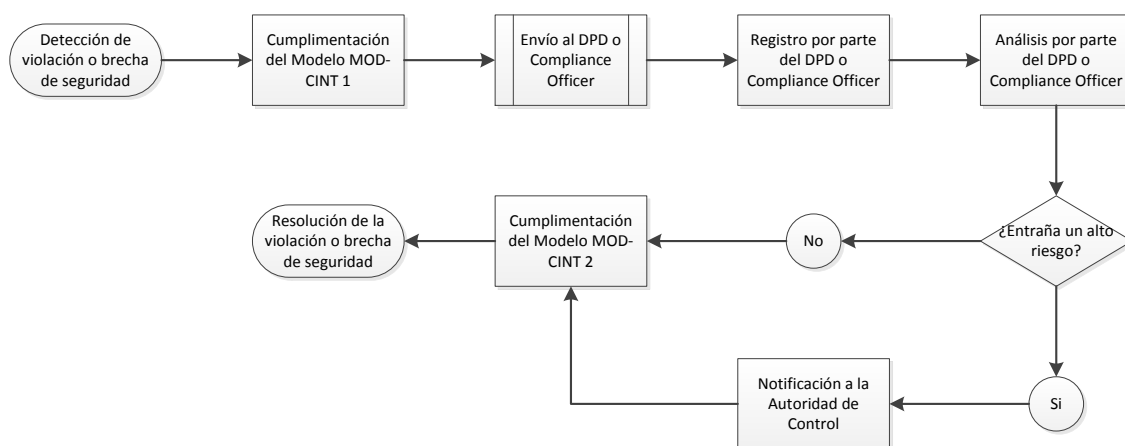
Detección de violación o brecha de seguridad

Cumplimentación del Modelo MOD-CINT 1

Envío al DPD o Compliance Officer

Registro por parte del DPD o Compliance Officer

Análisis por parte del DPD o Compliance Officer

¿Entraña un alto riesgo?

No

Cumplimentación del Modelo MOD-CINT 2

Resolución de la violación o brecha de seguridad

Si

Notificación a la Autoridad de Control